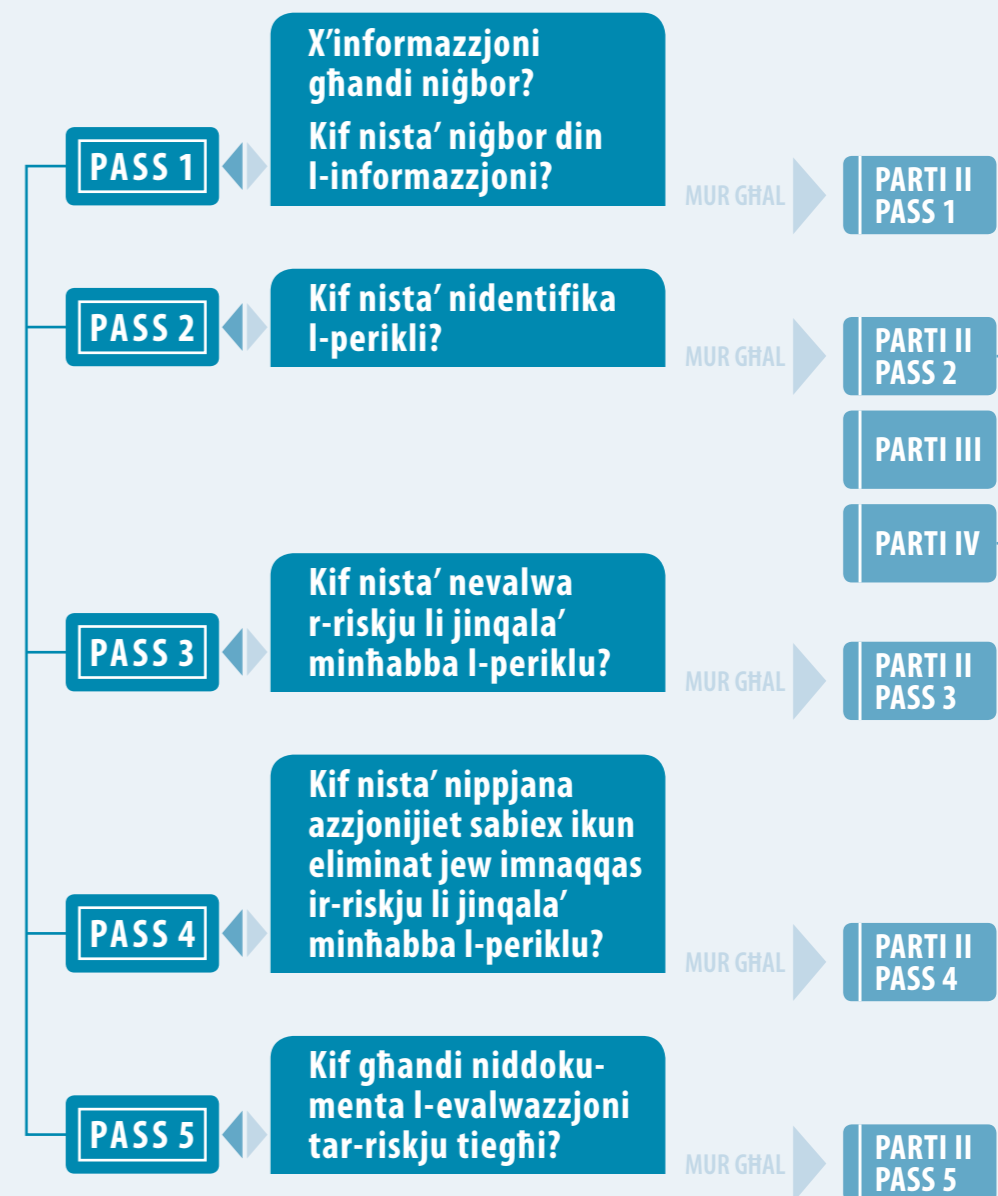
PASS 1

X'informazzjoni għandi niġbor?

Kif nista' niġbor din l-informazzjoni?

MUR GĦAL

PARTI II PASS 1

PASS 2

Kif nista' nidentifika l-perikli?

MUR GĦAL

PARTI II PASS 2

PARTI III

PARTI IV

PASS 3

Kif nista' nevalwa r-riskju li jinqala' minħabba l-periklu?

MUR GĦAL

PARTI II PASS 3

PASS 4

Kif nista' nippjana azzjonijiet sabiex ikun eliminat jew imnaqqas ir-riskju li jinqala' minħabba l-periklu?

MUR GĦAL

PARTI II PASS 4

PASS 5

Kif għandi niddokumenta l-evalwazzjoni tar-riskju tiegħi?

MUR GĦAL

PARTI II PASS 5